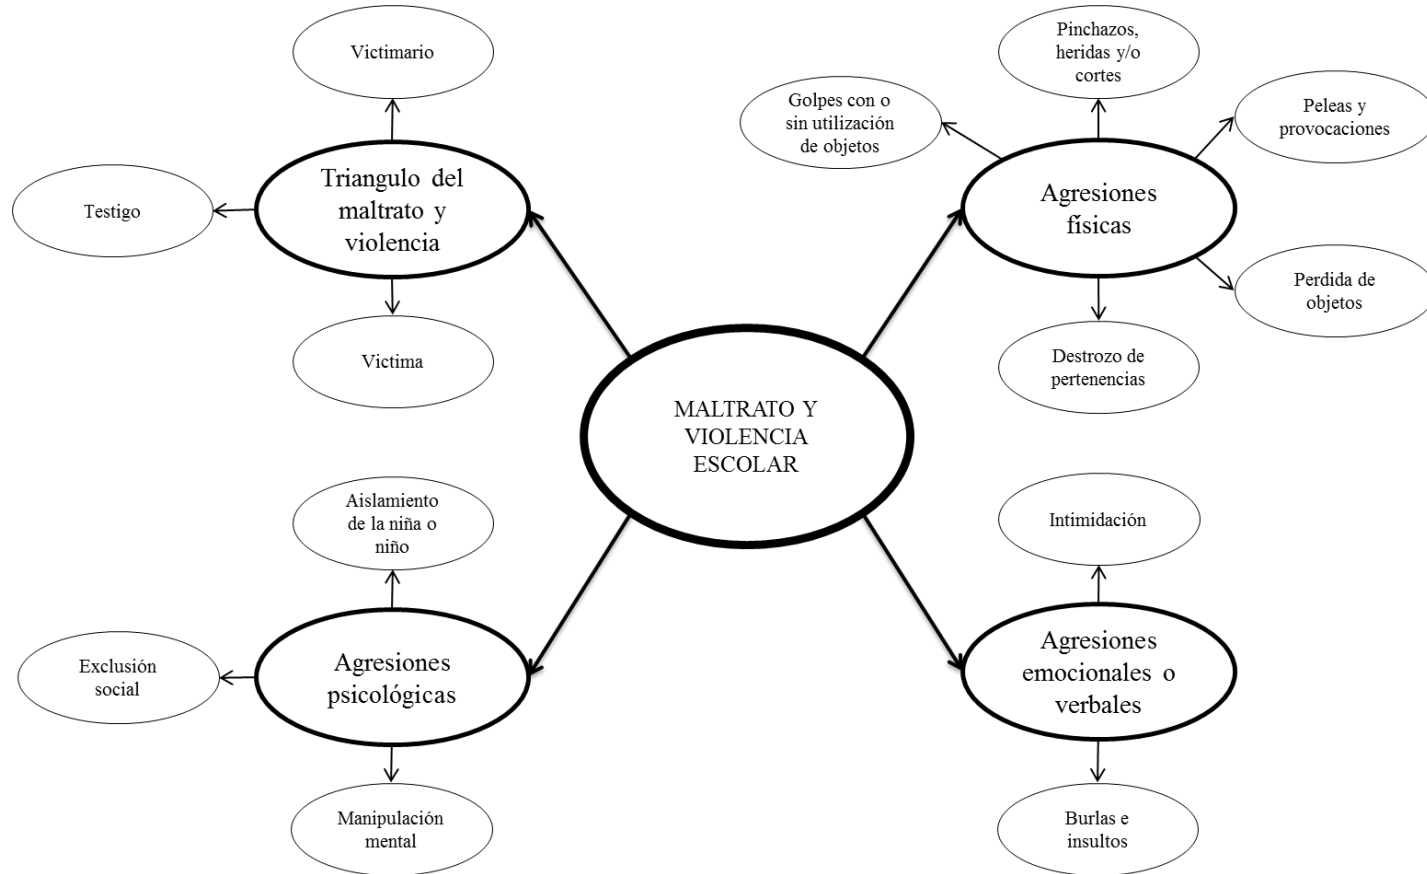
MALTRATO Y VIOLENCIA ESCOLAR

Triangulo del maltrato y violencia

Victimario

Testigo

Victima

Agresiones físicas

Golpes con o sin utilización de objetos

Pinchazos, heridas y/o cortes

Peleas y provocaciones

Perdida de objetos

Destrozo de pertenencias

Agresiones psicológicas

Aislamiento de la niña o niño

Exclusión social

Manipulación mental

Agresiones emocionales o verbales

Intimidación

Burlas e insultos